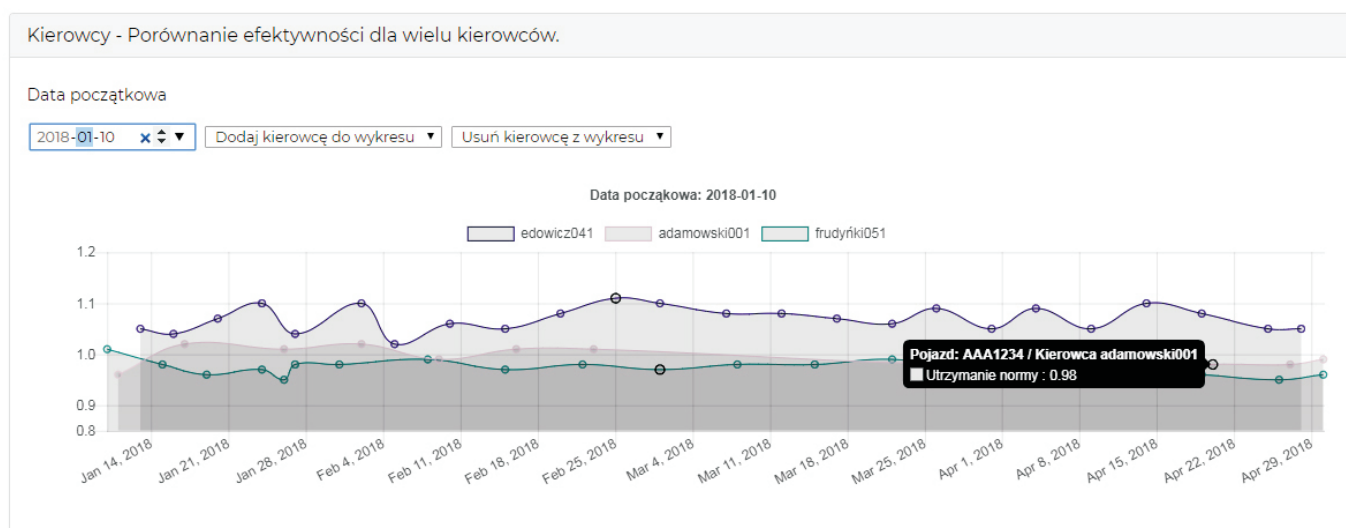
Kierowcy - Porównanie efektywności dla wielu kierowców.

Data początkowa

2018-01-10 × ▼ Dodaj kierowcę do wykresu ▼ Usuń kierowcę z wykresu ▼

Data początkowa: 2018-01-10

edowicz041 adamowski001 frudyński051

1.2
1.1
1.0
0.9
0.8

Pojazd: AAA1234 / Kierowca adamowski001
Utrzymanie normy : 0.98

Jan 14, 2018 Jan 21, 2018 Jan 28, 2018 Feb 4, 2018 Feb 11, 2018 Feb 18, 2018 Feb 25, 2018 Mar 4, 2018 Mar 11, 2018 Mar 18, 2018 Mar 25, 2018 Apr 1, 2018 Apr 8, 2018 Apr 15, 2018 Apr 22, 2018 Apr 29, 2018